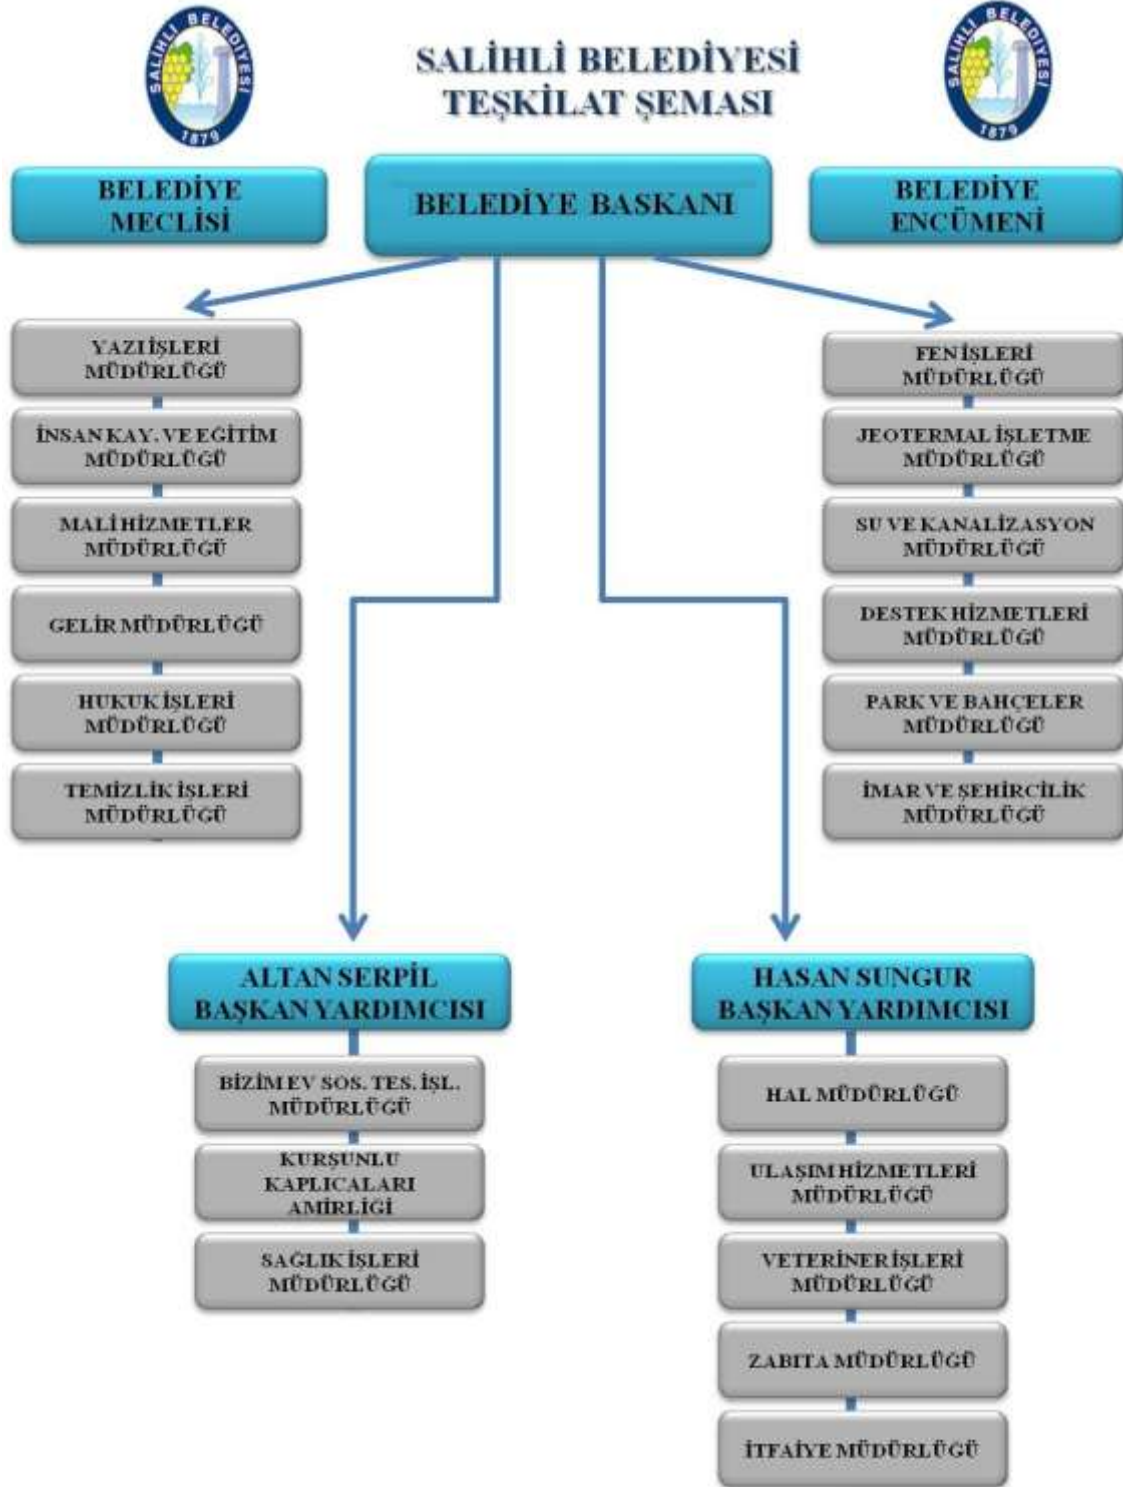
SALİHLİ BELEDİYESİ 1879

SALİHLİ BELEDİYESİ
TEŞKİLAT ŞEMASI

SALİHLİ BELEDİYESİ 1879

BELEDİYE MECLİSİ

BELEDİYE BASKANI

BELEDİYE ENCÜMENİ

YAZI İŞLERİ MÜDÜRLÜĞÜ

İNSAN KAY. VE EĞİTİM MÜDÜRLÜĞÜ

MALİ HİZMETLER MÜDÜRLÜĞÜ

GELİR MÜDÜRLÜĞÜ

HUKUK İŞLERİ MÜDÜRLÜĞÜ

TEMİZLİK İŞLERİ MÜDÜRLÜĞÜ

FEN İŞLERİ MÜDÜRLÜĞÜ

JEOTERMAL İŞLETME MÜDÜRLÜĞÜ

SU VE KANALİZASYON MÜDÜRLÜĞÜ

DESTEK HİZMETLERİ MÜDÜRLÜĞÜ

PARK VE BAHÇELER MÜDÜRLÜĞÜ

İMAR VE ŞEHİRCİLİK MÜDÜRLÜĞÜ

ALTAN SERPİL BAŞKAN YARDIMCISI

BİZİM EV SOS. TES. İŞL. MÜDÜRLÜĞÜ

KURŞUNLU KAPLICALARI AMİRLİĞİ

SAĞLIK İŞLERİ MÜDÜRLÜĞÜ

HASAN SUNGUR BAŞKAN YARDIMCISI

HAL MÜDÜRLÜĞÜ

ULAŞIM HİZMETLERİ MÜDÜRLÜĞÜ

VETERİNER İŞLERİ MÜDÜRLÜĞÜ

ZABITA MÜDÜRLÜĞÜ

İTFAİYE MÜDÜRLÜĞÜ